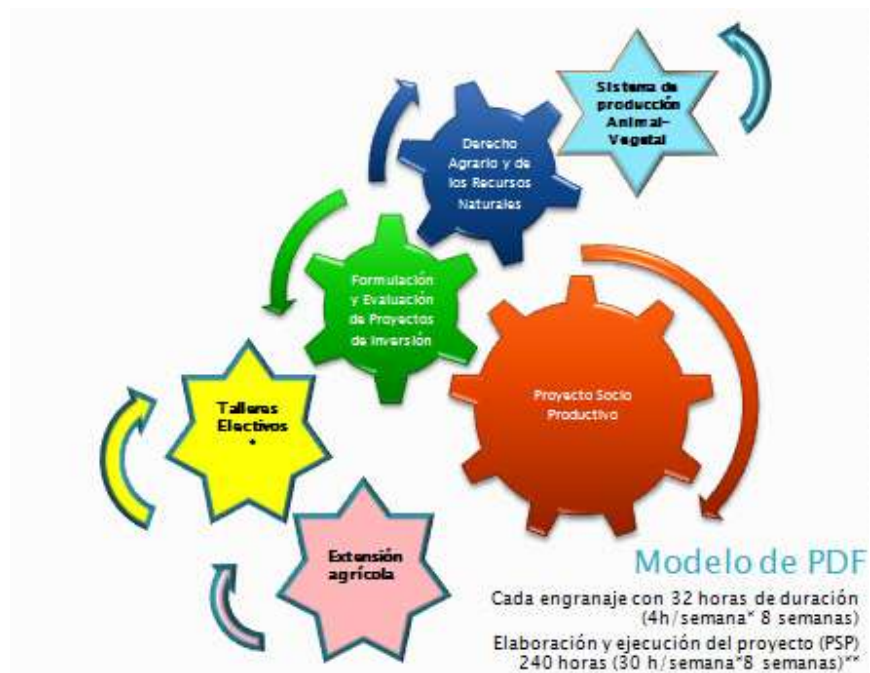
Sistema de producción Animal-Vegetal

Derecho Agrario y de los Recursos Naturales

Formulación y Evaluación de Proyectos de Inversión

Proyecto Socio Productivo

Talleres Electivos *

Extensión agrícola

Modelo de PDF

Cada engranaje con 32 horas de duración (4h/semana* 8 semanas)

Elaboración y ejecución del proyecto (PSP) 240 horas (30 h/semana*8 semanas)**